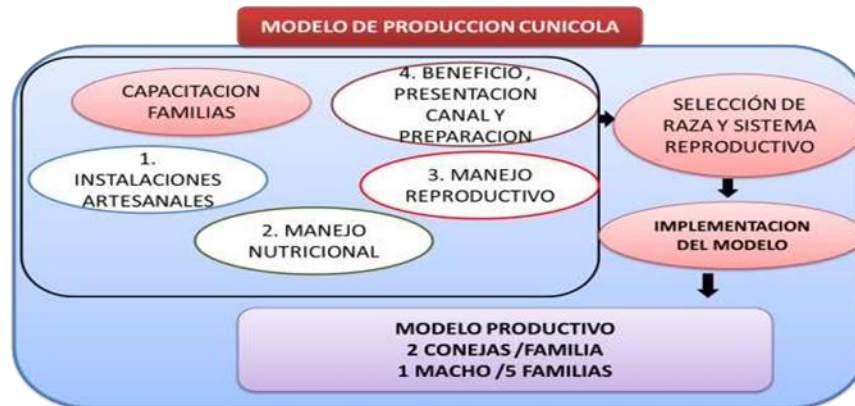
MODELO DE PRODUCCION CUNICOLA

CAPACITACION FAMILIAS

4. BENEFICIO , PRESENTACION CANAL Y PREPARACION

1. INSTALACIONES ARTESANALES

3. MANEJO REPRODUCTIVO

2. MANEJO NUTRICIONAL

SELECCIÓN DE RAZA Y SISTEMA REPRODUCTIVO

IMPLEMENTACION DEL MODELO

MODELO PRODUCTIVO
2 CONEJAS /FAMILIA
1 MACHO /5 FAMILIAS